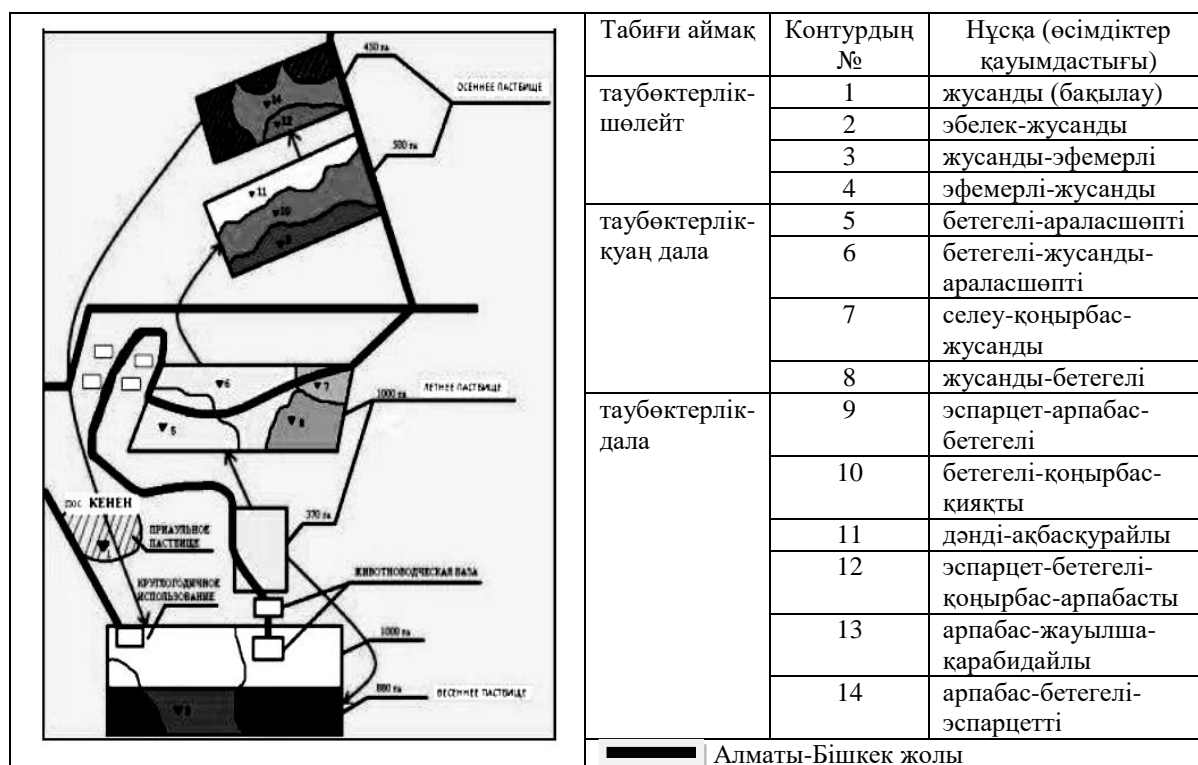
450 га

ОСЕННЕЕ ПАСТБИЩЕ

14

12

500 га

11

10

9

6

7

ЛЕТНЕЕ ПАСТБИЩЕ

1000 га

5

8

пос. КЕНЕН

ПРИАУЛЬНОЕ ПАСТБИЩЕ

370 га

КРУГЛОГОДИЧНОЕ ИСПОЛЬЗОВАНИЕ

ЖИВОТНОВОДЧЕСКАЯ БАЗА

1000 га

880 га

ВЕСЕННЕЕ ПАСТБИЩЕ

9

| Табиғи аймақ | Контурдың № | Нұсқа (өсімдіктер қауымдастығы) |
|---|---|---|
| таубөктерлік-шөлейт | 1 | жусанды (бақылау) |
| | 2 | эбелек-жусанды |
| | 3 | жусанды-эфемерлі |
| | 4 | эфемерлі-жусанды |
| таубөктерлік-қуаң дала | 5 | бетегелі-араласшөпті |
| | 6 | бетегелі-жусанды-араласшөпті |
| | 7 | селеу-қоңырбас-жусанды |
| | 8 | жусанды-бетегелі |
| таубөктерлік-дала | 9 | эспарцет-арпабас-бетегелі |
| | 10 | бетегелі-қоңырбас-қиякты |
| | 11 | дәнді-ақбасқурайлы |
| | 12 | эспарцет-бетегелі-қоңырбас-арпабасты |
| | 13 | арпабас-жауылша-қарабидайлы |
| | 14 | арпабас-бетегелі-эспарцетті |

Алматы-Бішкек жолы